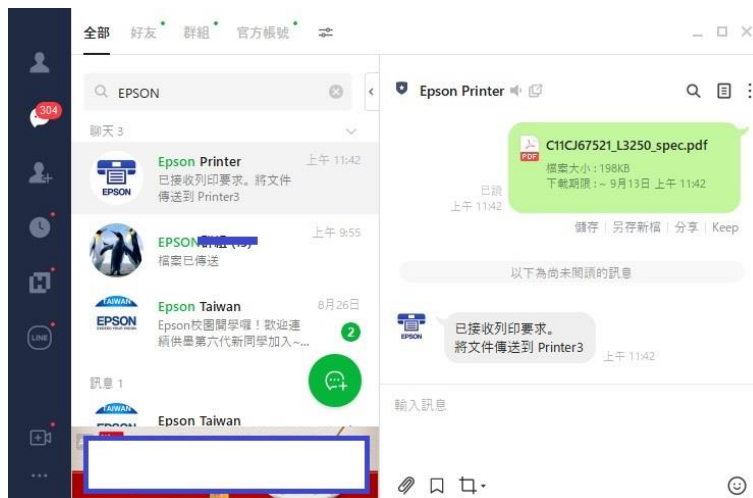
304

全部 好友 群組 官方帳號

EPSON

聊天 3

Epson Printer
已接收列印要求。將文件傳送到 Printer3
上午 11:42

EPSON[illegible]
檔案已傳送
上午 9:55

Epson Taiwan
Epson校園開學囉！歡迎連絹供墨第六代新同學加入~...
8月26日
2

訊息 1

Epson Taiwan

Epson Printer

C11CJ67521_L3250_spec.pdf
檔案大小：198KB
下載期限：~ 9月13日 上午 11:42
已讀
上午 11:42

儲存 | 另存新檔 | 分享 | Keep

以下為尚未閱讀的訊息

已接收列印要求。
將文件傳送到 Printer3
上午 11:42

輸入訊息